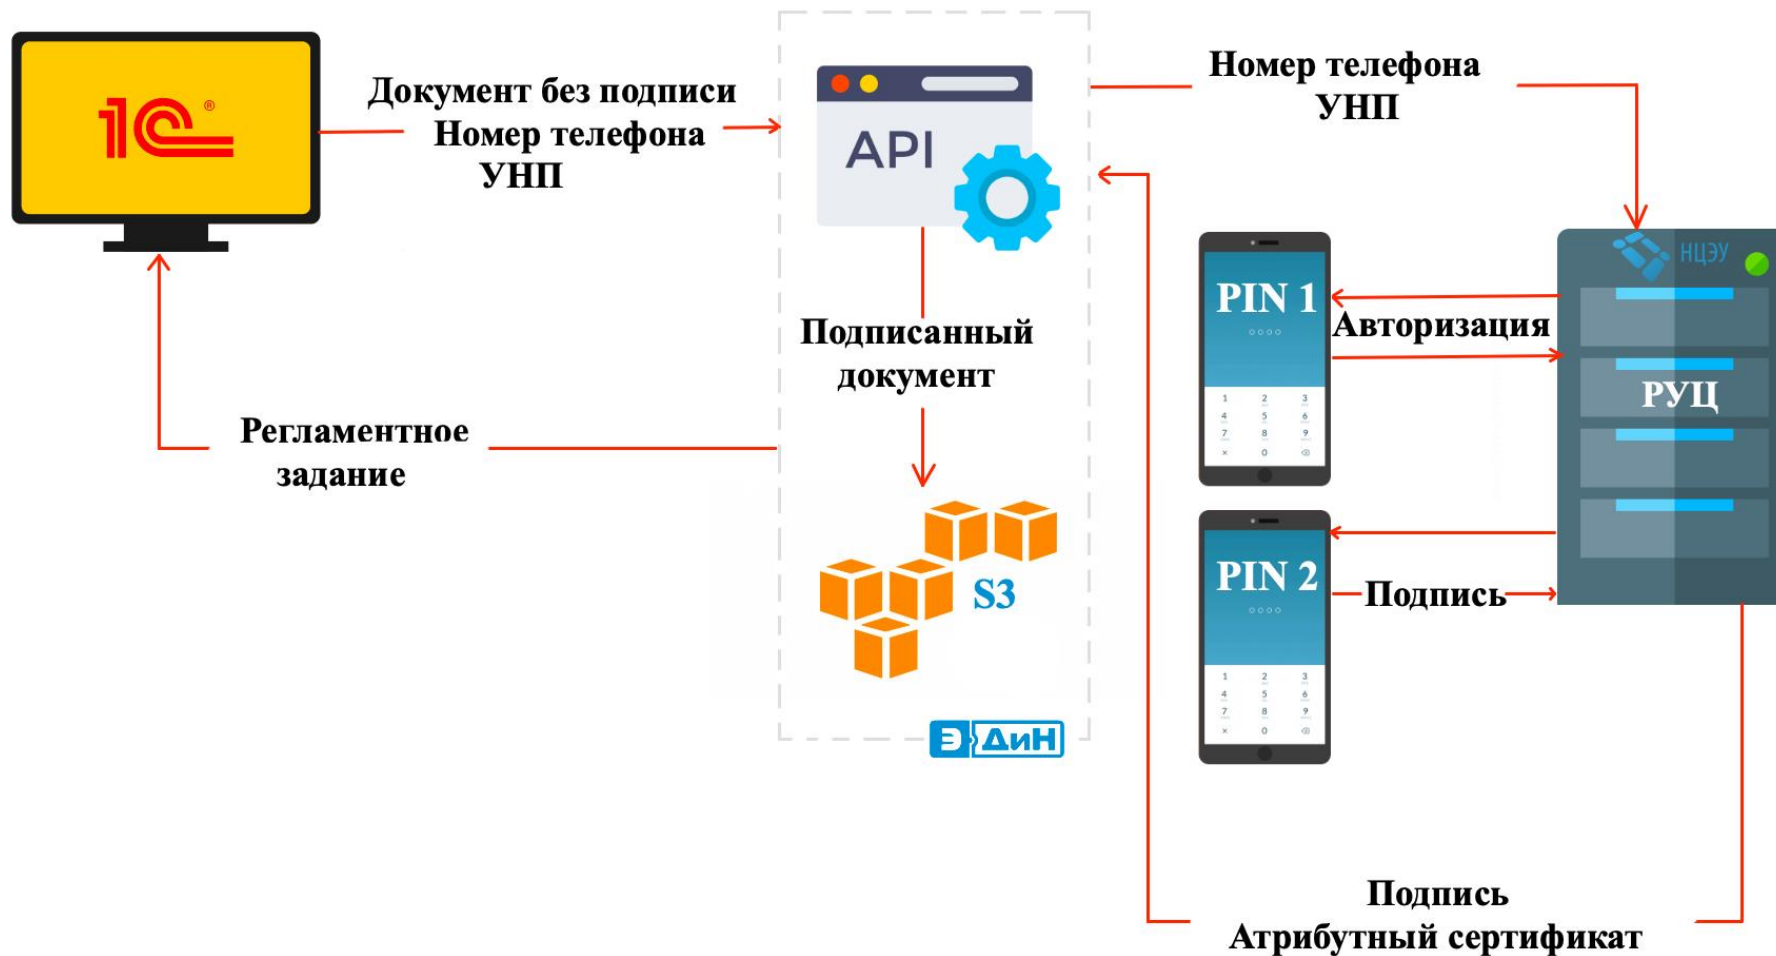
1С

Документ без подписи
Номер телефона
УНП

API

Номер телефона
УНП

НЦЭУ

PIN 1

Авторизация

РУЦ

Подписанный документ

Регламентное задание

S3

PIN 2

Подпись

Э ДиН

Подпись
Атрибутный сертификат